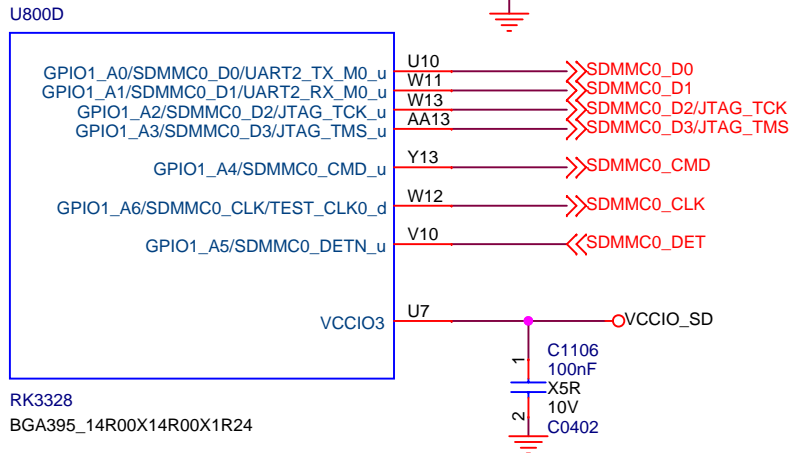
U800D

GPIO1_A0/SDMMC0_D0/UART2_TX_M0_u
GPIO1_A1/SDMMC0_D1/UART2_RX_M0_u
GPIO1_A2/SDMMC0_D2/JTAG_TCK_u
GPIO1_A3/SDMMC0_D3/JTAG_TMS_u

GPIO1_A4/SDMMC0_CMD_u

GPIO1_A6/SDMMC0_CLK/TEST_CLK0_d

GPIO1_A5/SDMMC0_DETN_u

VCCIO3

U10
W11
W13
AA13
Y13
W12
V10
U7

SDMMC0_D0
SDMMC0_D1
SDMMC0_D2/JTAG_TCK
SDMMC0_D3/JTAG_TMS
SDMMC0_CMD
SDMMC0_CLK
SDMMC0_DET

VCCIO_SD

1
C1106
100nF
X5R
2
10V
C0402

RK3328
BGA395_14R00X14R00X1R24